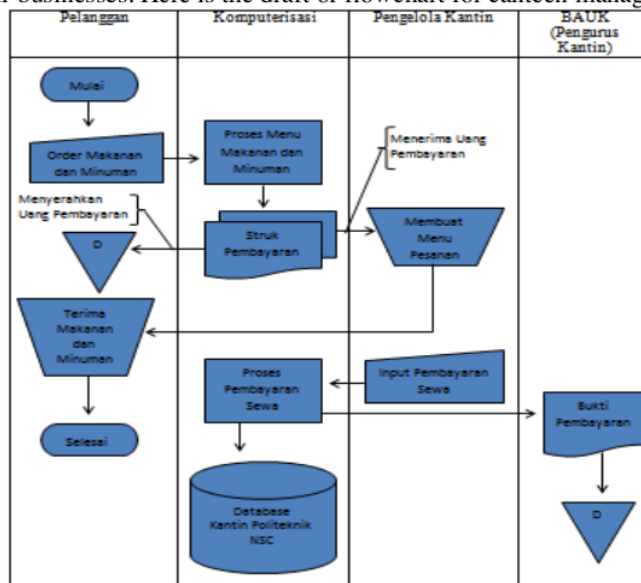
businesses. Here is the draft of flowchart for canteen manag

| Pelanggan | Komputerisasi | Pengelola Kantin | BAUK (Pengurus Kantin) |
|---|---|---|---|

Mulai

Order Makanan dan Minuman

Proses Menu Makanan dan Minuman

Menerima Uang Pembayaran

Menyerahkan Uang Pembayaran

Struk Pembayaran

Membuat Menu Pesanan

D

Terima Makanan dan Minuman

Proses Pembayaran Sewa

Input Pembayaran Sewa

Bukti Pembayaran

Selesai

Database Kantin Politeknik NSC

D